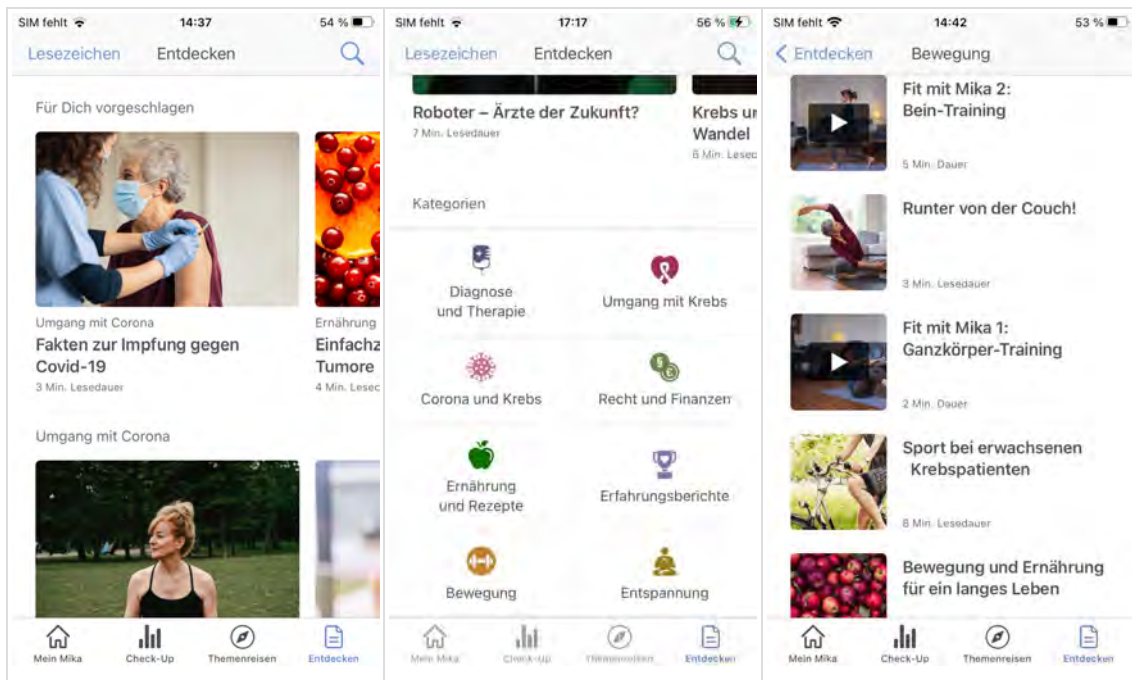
SIM fehlt 14:37 54 %

Lesezeichen Entdecken

Für Dich vorgeschlagen

Umgang mit Corona
Fakten zur Impfung gegen Covid-19
3 Min. Lesedauer

Ernährung
Einfachz
Tumore
4 Min. Lesec

Umgang mit Corona

Mein Mika Check-Up Themenreisen Entdecken

SIM fehlt 17:17 56 %

Lesezeichen Entdecken

Roboter – Ärzte der Zukunft?
7 Min. Lesedauer

Krebs ur
Wandel
6 Min. Lese

Kategorien

Diagnose und Therapie

Umgang mit Krebs

Corona und Krebs

Recht und Finanzen

Ernährung und Rezepte

Erfahrungsberichte

Bewegung

Entspannung

Mein Mika Check-Up Themenreisen Entdecken

SIM fehlt 14:42 53 %

< Entdecken Bewegung

Fit mit Mika 2: Bein-Training
5 Min. Dauer

Runter von der Couch!
3 Min. Lesedauer

Fit mit Mika 1: Ganzkörper-Training
2 Min. Dauer

Sport bei erwachsenen Krebspatienten
8 Min. Lesedauer

Bewegung und Ernährung für ein langes Leben

Mein Mika Check-Up Themenreisen Entdecken